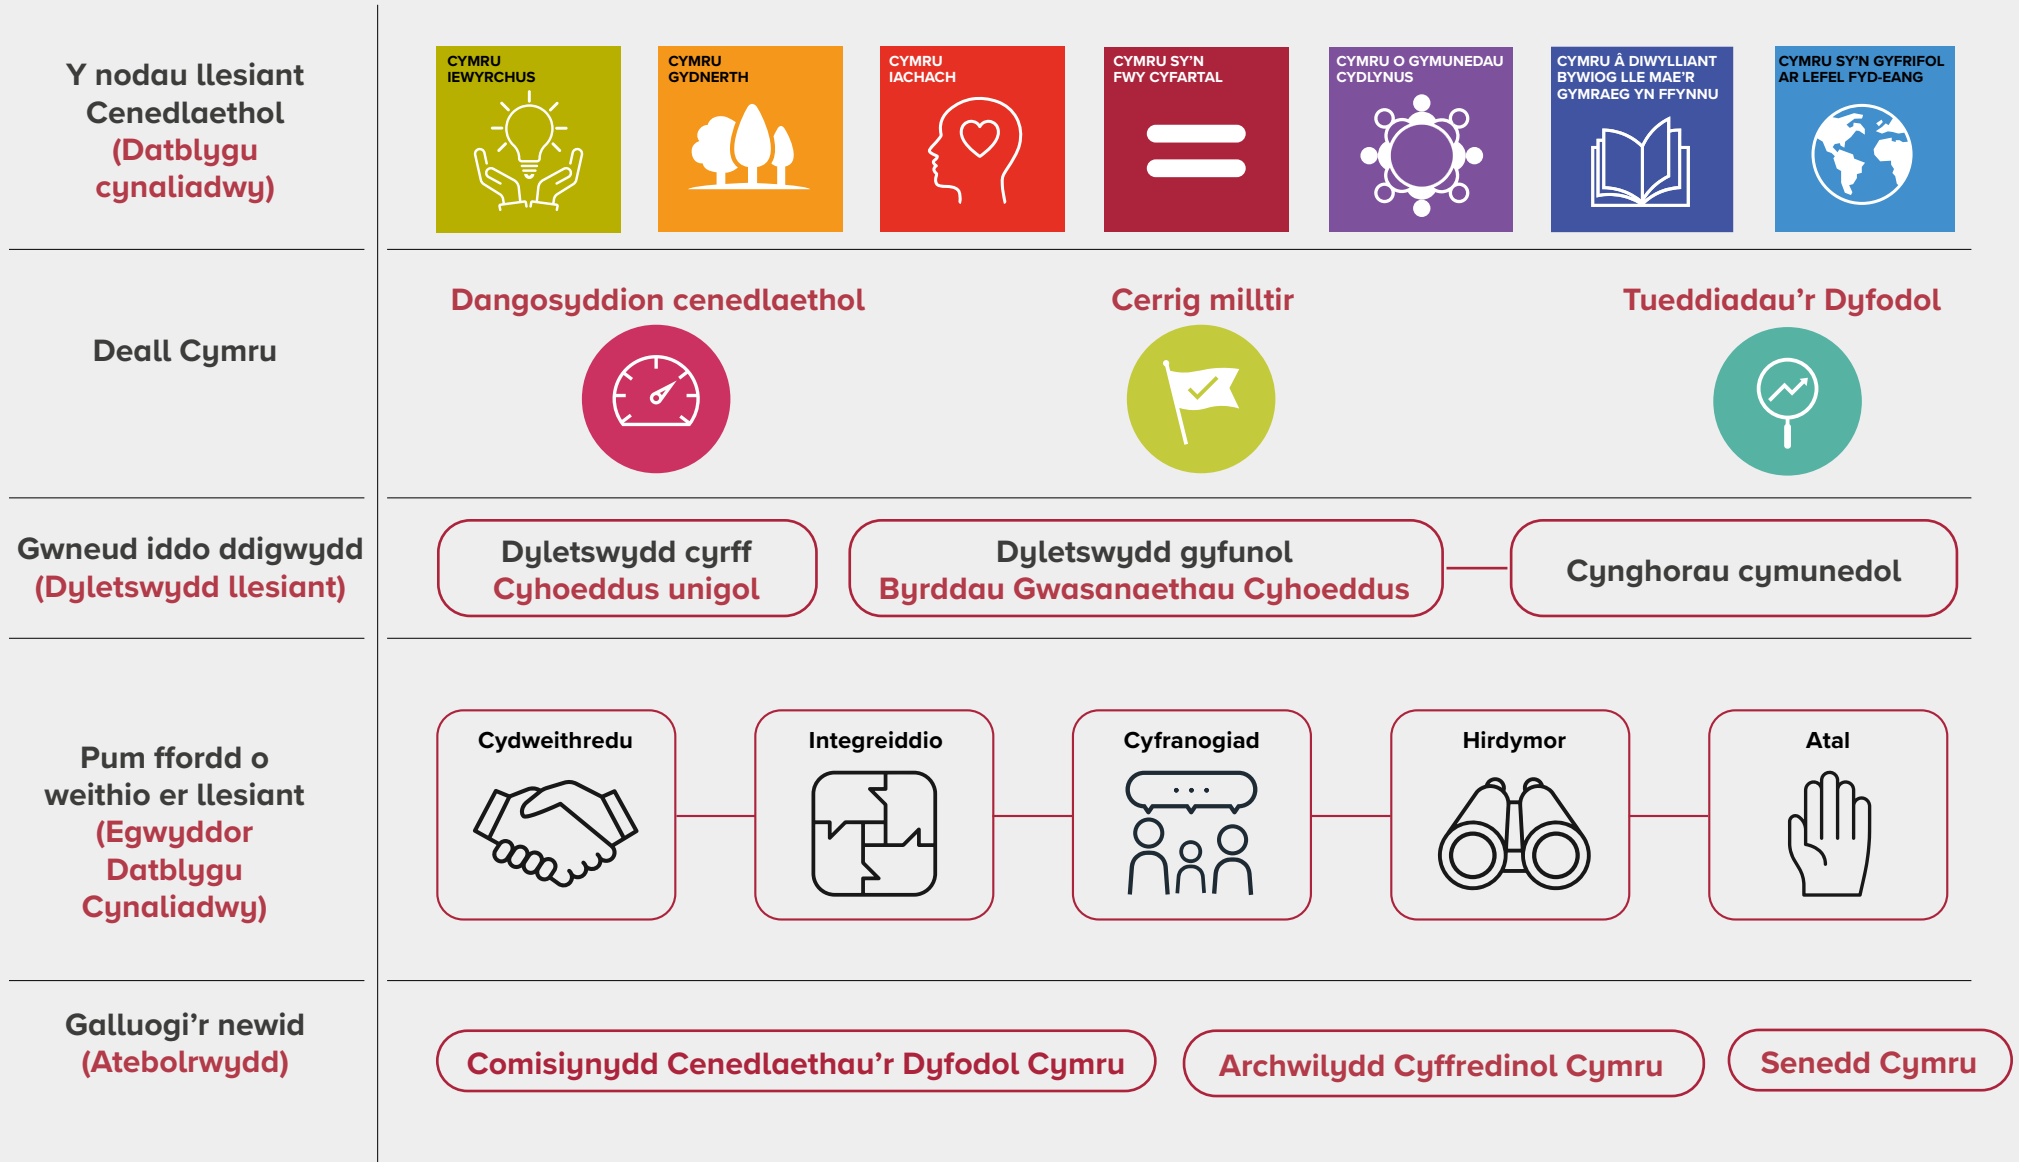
Y nodau llesiant Cenedlaethol (Datblygu cynaliadwy)

CYMRU IEWYRCHUS

CYMRU GYDNERTH

CYMRU IACHACH

CYMRU SY'N FWY CYFARTAL

CYMRU O GYMUNEDAU CYDLYNUS

CYMRU Â DIWYLLIANT BYWIOG LLE MAE'R GYMRAEG YN FFYNNU

CYMRU SY'N GYFRIFOL AR LEFEL FYD-EANG

Deall Cymru

Dangosyddion cenedlaethol

Cerrig milltir

Tueddiadau'r Dyfodol

Gwneud iddo ddigwydd (Dyletswydd llesiant)

Dyletswydd cyrff Cyhoeddus unigol

Dyletswydd gyfunol Byrddau Gwasanaethau Cyhoeddus

Cynghorau cymunedol

Pum ffordd o weithio er llesiant (Egwyddor Datblygu Cynaliadwy)

Cydweithredu

Integreiddio

Cyfranogiad

Hirdymor

Atal

Galluogi'r newid (Atebolrwydd)

Comisiynydd Cenedlaethau'r Dyfodol Cymru

Archwilydd Cyffredinol Cymru

Senedd Cymru